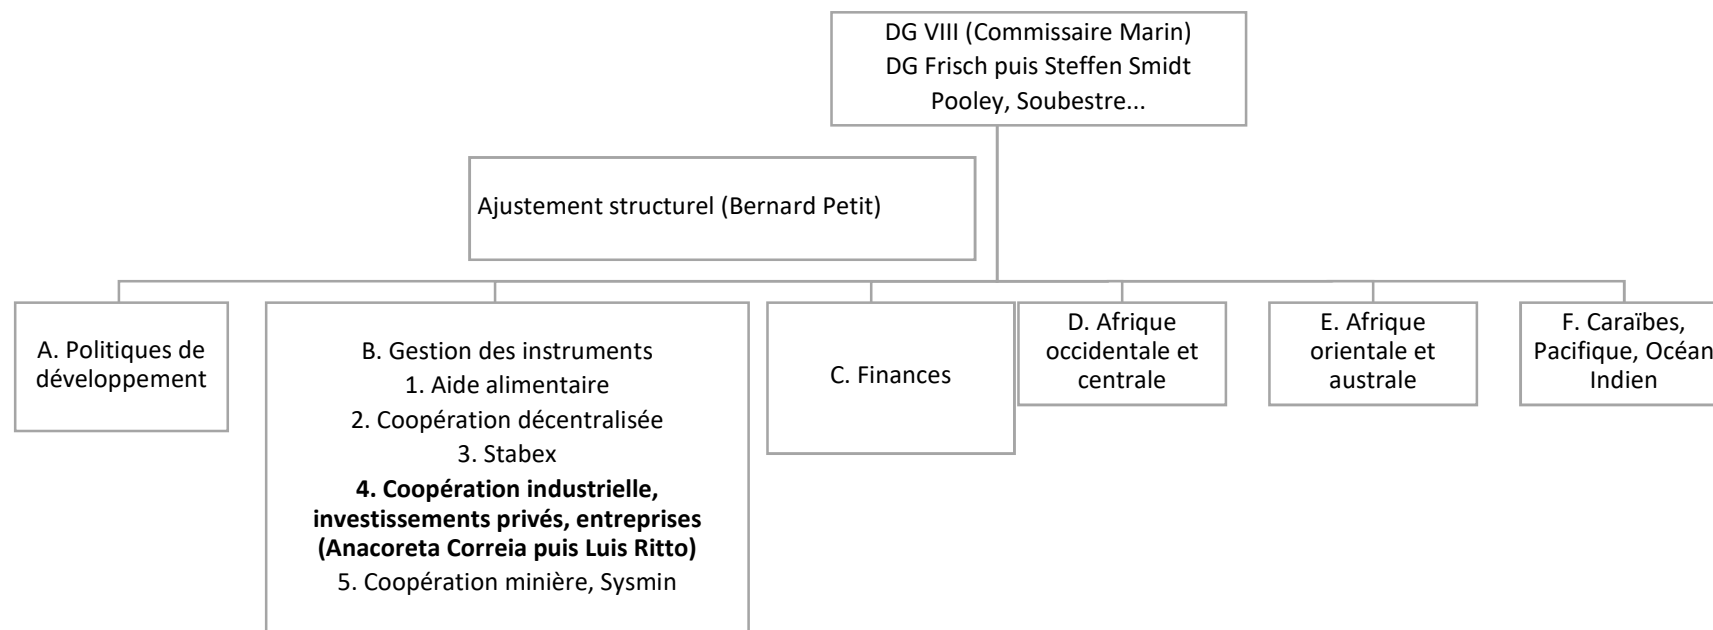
DG VIII (Commissaire Marin)
DG Frisch puis Steffen Smidt
Pooley, Soubestre...

Ajustement structurel (Bernard Petit)

A. Politiques de développement

B. Gestion des instruments
1. Aide alimentaire
2. Coopération décentralisée
3. Stabex
**4. Coopération industrielle, investissements privés, entreprises (Anacoreta Correia puis Luis Ritto)**
5. Coopération minière, Sysmin

C. Finances

D. Afrique occidentale et centrale

E. Afrique orientale et australe

F. Caraïbes, Pacifique, Océan Indien